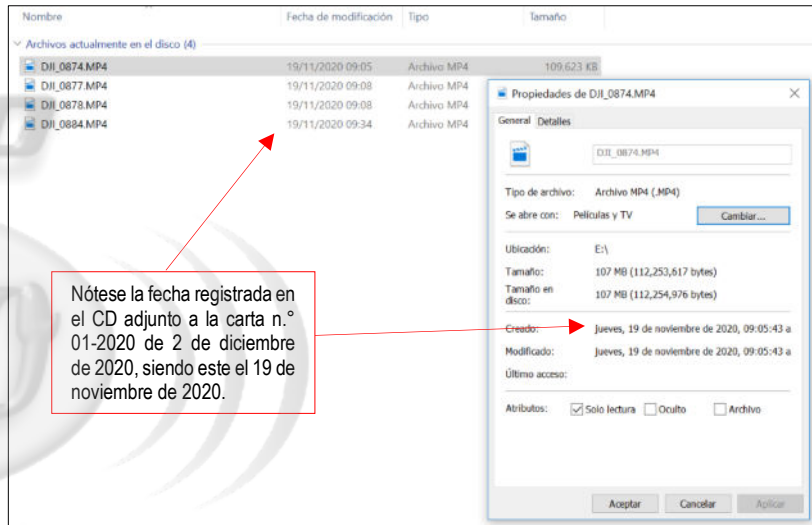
| Nombre | Fecha de modificación | Tipo | Tamaño |
|---|---|---|---|
| Archivos actualmente en el disco (4) | | | |
| DJI_0874.MP4 | 19/11/2020 09:05 | Archivo MP4 | 109.623 KB |
| DJI_0877.MP4 | 19/11/2020 09:08 | Archivo MP4 | |
| DJI_0878.MP4 | 19/11/2020 09:08 | Archivo MP4 | |
| DJI_0884.MP4 | 19/11/2020 09:34 | Archivo MP4 | |

Propiedades de DJI_0874.MP4

General Detalles

DJI_0874.MP4

Tipo de archivo: Archivo MP4 (.MP4)

Se abre con: Películas y TV Cambiar...

Ubicación: E:\

Tamaño: 107 MB (112,253,617 bytes)

Tamaño en disco: 107 MB (112,254,976 bytes)

Creado: jueves, 19 de noviembre de 2020, 09:05:43 a

Modificado: jueves, 19 de noviembre de 2020, 09:05:43 a

Último acceso:

Atributos: Solo lectura Oculto Archivo

Aceptar Cancelar Aplicar

Nótese la fecha registrada en el CD adjunto a la carta n.° 01-2020 de 2 de diciembre de 2020, siendo este el 19 de noviembre de 2020.